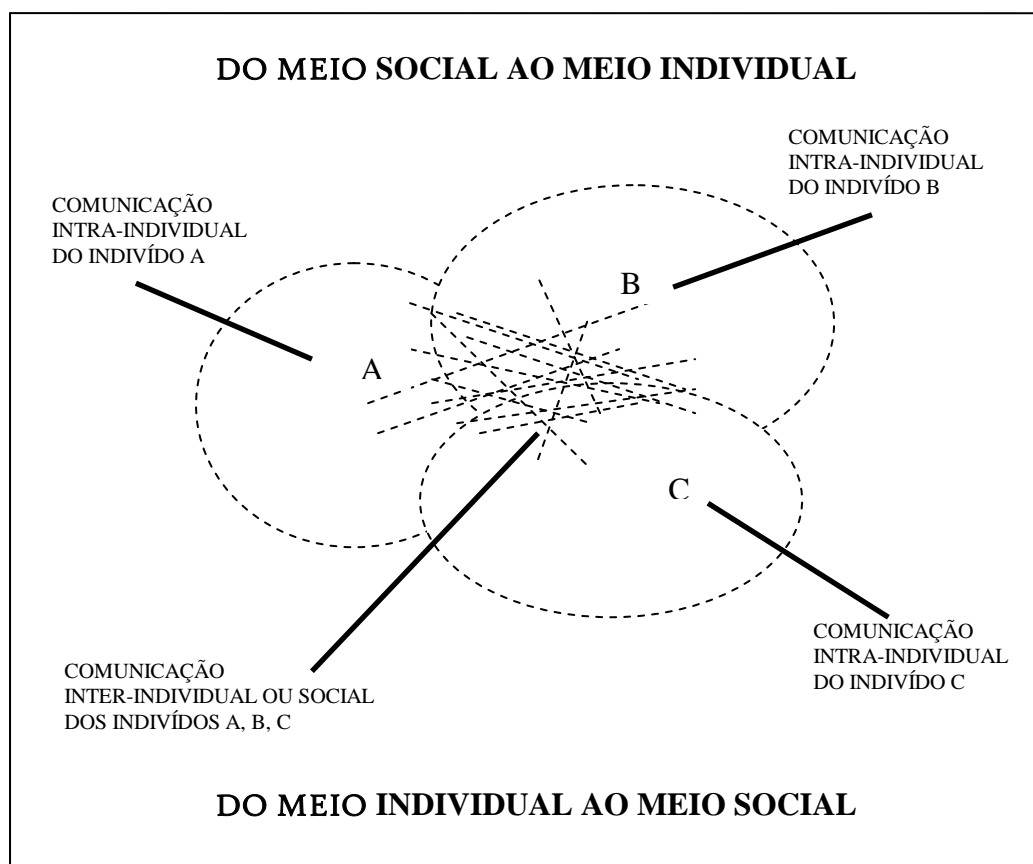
DO MEIO SOCIAL AO MEIO INDIVIDUAL

COMUNICAÇÃO INTRA-INDIVIDUAL DO INDIVÍDO B

COMUNICAÇÃO INTRA-INDIVIDUAL DO INDIVÍDO A

B

A

C

COMUNICAÇÃO INTRA-INDIVIDUAL DO INDIVÍDO C

COMUNICAÇÃO INTER-INDIVIDUAL OU SOCIAL DOS INDIVÍDOS A, B, C

DO MEIO INDIVIDUAL AO MEIO SOCIAL